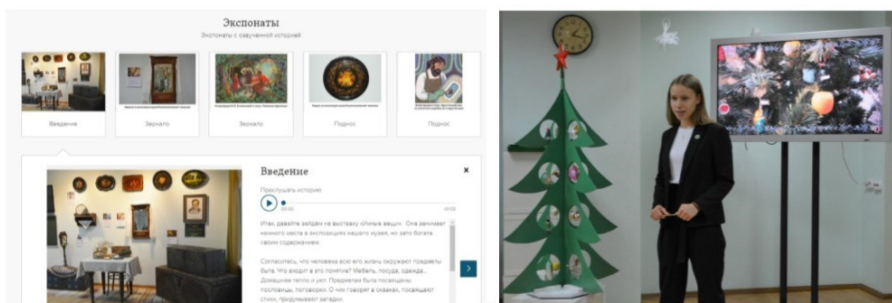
Экспонаты

Экспонаты с озвученной историей

Введение

Зеркало

Зеркало

Поднос

Поднос

Введение

×

Прослушать историю

Итак, давайте зайдём на выставку «Личные вещи». Она занимает немного места в экспозиции нашего музея, но зато богата своим содержанием.

Согласитесь, что человека всю его жизнь окружают предметы быта. Что входит в это понятие? Мебель, посуда, одежда... Домашнее тепло и уют. Предметам быта посвящены пословицы, поговорки. О них говорят в сказках, посвящают стихи, придумывают загадки.